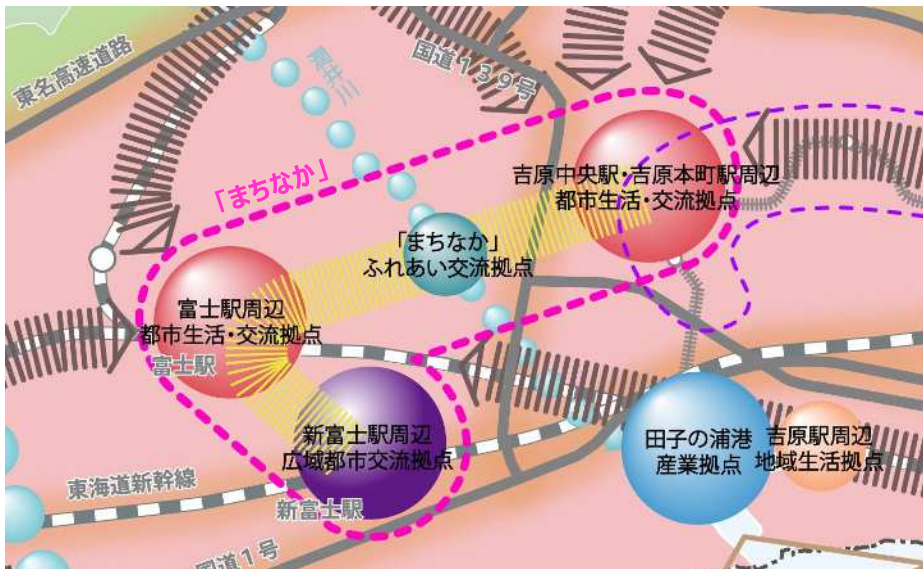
東名高速道路

潤井川

国道139号

「まちなか」

吉原中央駅・吉原本町駅周辺
都市生活・交流拠点

「まちなか」
ふれあい交流拠点

富士駅周辺
都市生活・交流拠点

富士駅

新富士駅周辺
広域都市交流拠点

田子の浦港
産業拠点

吉原駅周辺
地域生活拠点

東海道新幹線

新富士駅

国道1号